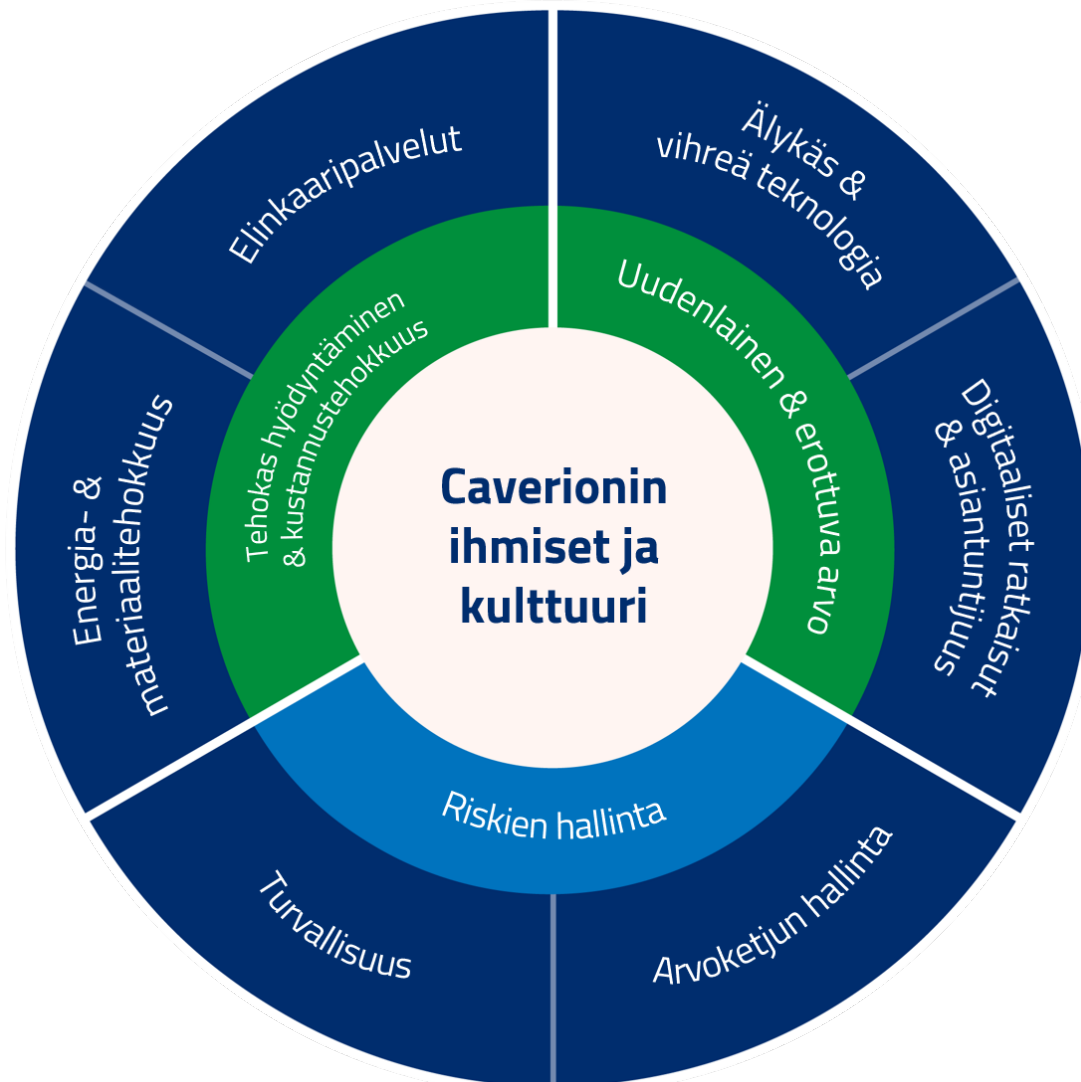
Cavarionin ihmiset ja kulttuuri

Tehokas hyödyntäminen & kustannustehokkuus

Uudenlainen & erottuva arvo

Riskien hallinta

Elinkaaripalvelut

Älykäs & vihreä teknologia

Digitaaliset ratkaisut & asiantuntijuus

Arvoketjun hallinta

Turvallisuus

Energia- & materiaalitehokkuus